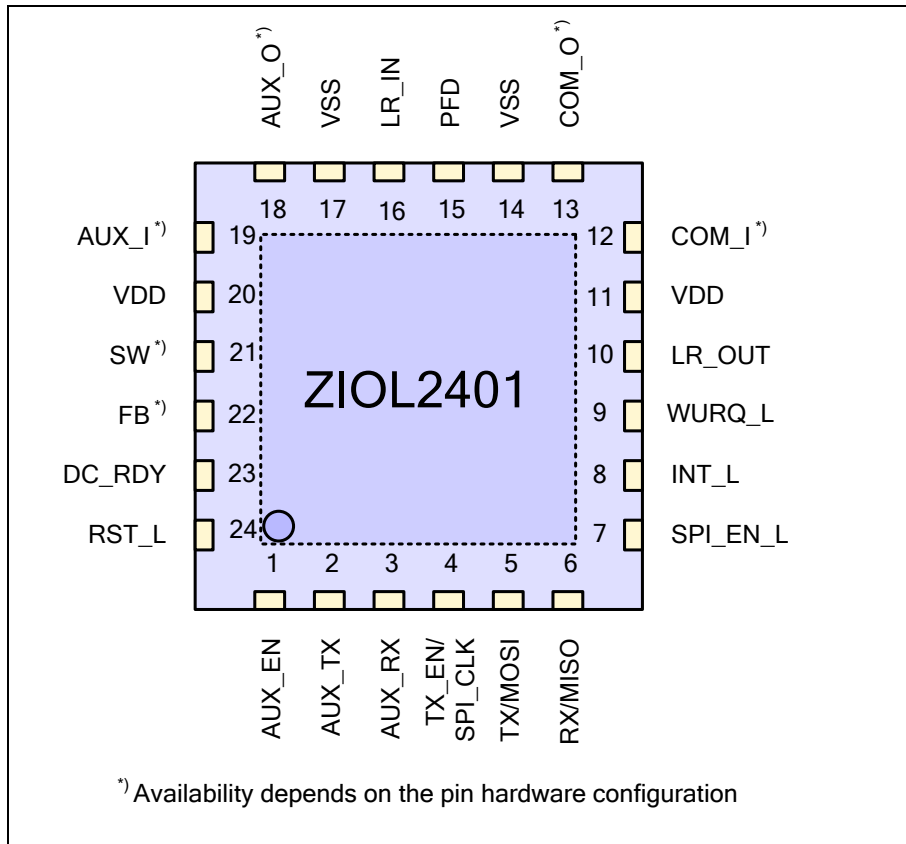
AUX_O*) VSS LR_IN PFD VSS COM_O*)

18 17 16 15 14 13

AUX_I*) 19
VDD 20
SW*) 21
FB*) 22
DC_RDY 23
RST_L 24

12 COM_I*)
11 VDD
10 LR_OUT
9 WURQ_L
8 INT_L
7 SPI_EN_L

ZIOL2401

1 2 3 4 5 6

AUX_EN AUX_TX AUX_RX TX_EN/ SPI_CLK TX/MOSI RX/MISO

*) Availability depends on the pin hardware configuration